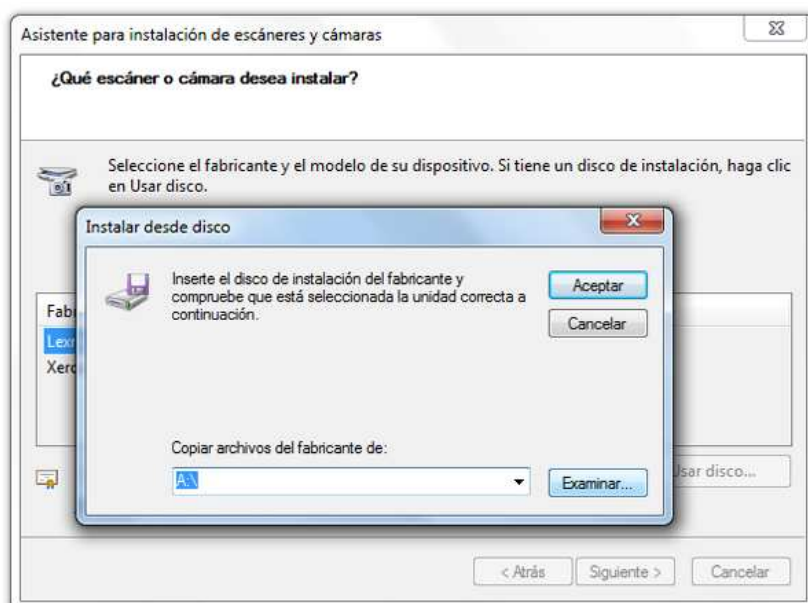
Asistente para instalación de escáneres y cámaras

¿Qué escáner o cámara desea instalar?

Seleccione el fabricante y el modelo de su dispositivo. Si tiene un disco de instalación, haga clic en Usar disco.

Instalar desde disco

Inserte el disco de instalación del fabricante y compruebe que está seleccionada la unidad correcta a continuación.

Aceptar

Cancelar

Fab

Lexr

Xero

Copiar archivos del fabricante de:

A:\

Examinar...

Jsar disco...

< Atrás

Siguiente >

Cancelar